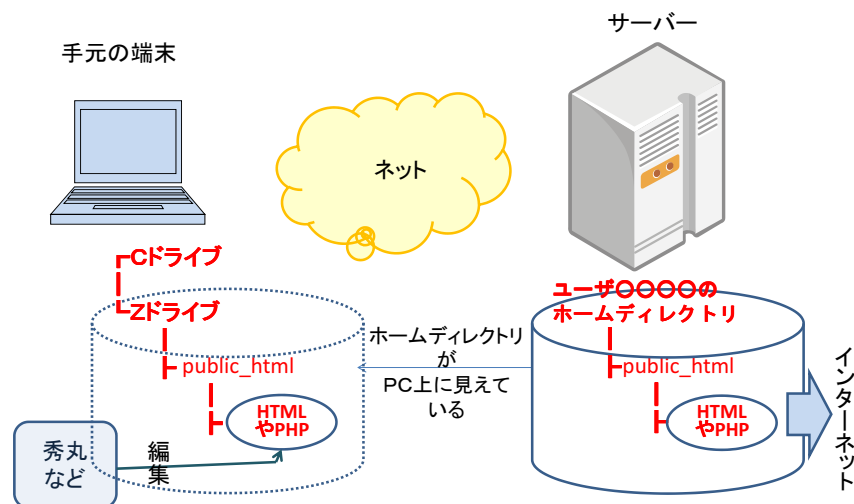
サーバー

手元の端末

ネット

Cドライブ

Zドライブ

public_html

HTML
やPHP

ホームディレクトリ
が
PC上に見えている

ユーザ○○○○の
ホームディレクトリ

public_html

HTML
やPHP

インターネット

秀丸
など

編集